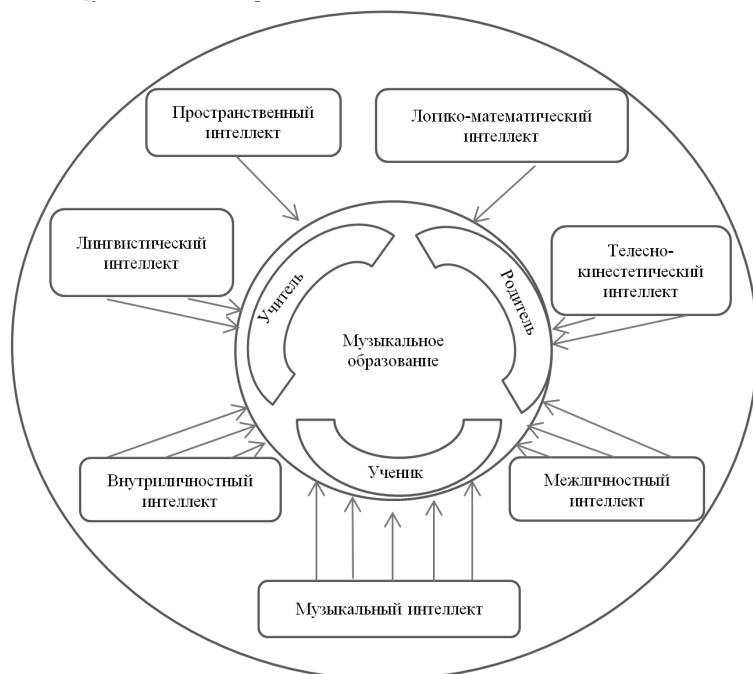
Пространственный интеллект

Логико-математический интеллект

Лингвистический интеллект

Телесно-кинестетический интеллект

Учитель

Родитель

Музыкальное образование

Ученик

Внутриличностный интеллект

Межличностный интеллект

Музыкальный интеллект